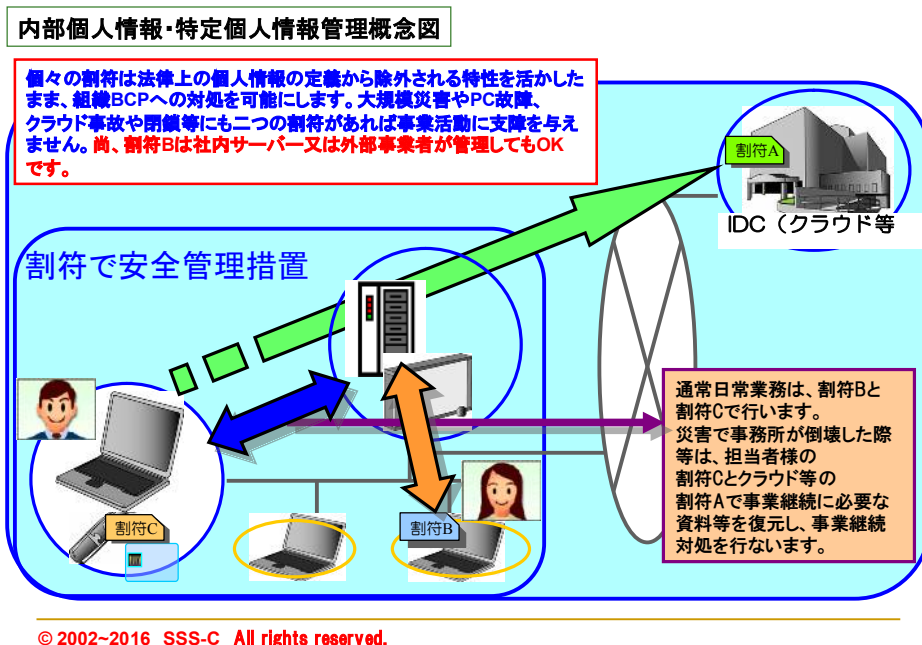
内部個人情報・特定個人情報管理概念図

個々の割符は法律上の個人情報の定義から除外される特性を活かしたまま、組織BCPへの対処を可能にします。大規模災害やPC故障、クラウド事故や閉鎖等にも二つの割符があれば事業活動に支障を与えません。尚、割符Bは社内サーバー又は外部事業者が管理してもOKです。

割符A

IDC（クラウド等

割符で安全管理措置

通常日常業務は、割符Bと割符Cで行います。
災害で事務所が倒壊した際等は、担当者様の割符Cとクラウド等の割符Aで事業継続に必要な資料等を復元し、事業継続対処を行ないます。

割符C

割符B

© 2002~2016 SSS-C All rights reserved.